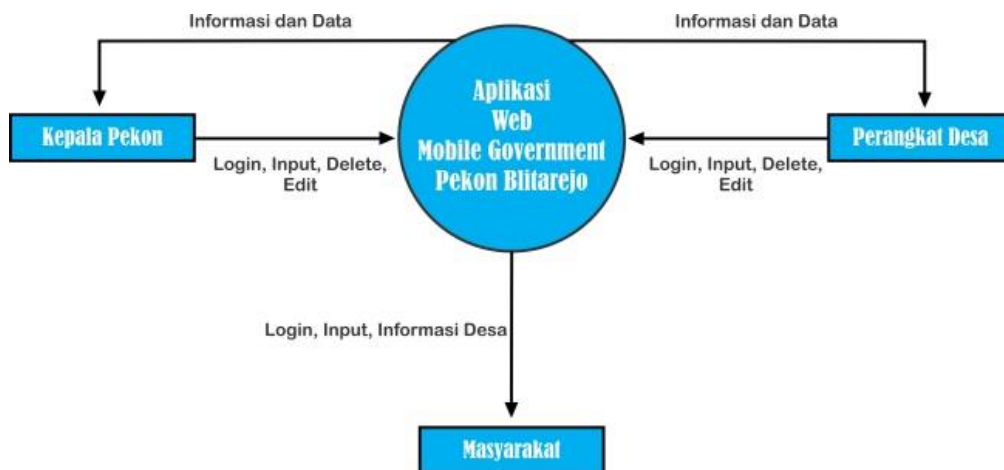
Informasi dan Data

Informasi dan Data

Kepala Pekon

Login, Input, Delete, Edit

Aplikasi Web Mobile Government Pekon Blitarejo

Login, Input, Delete, Edit

Perangkat Desa

Login, Input, Informasi Desa

Masyarakat